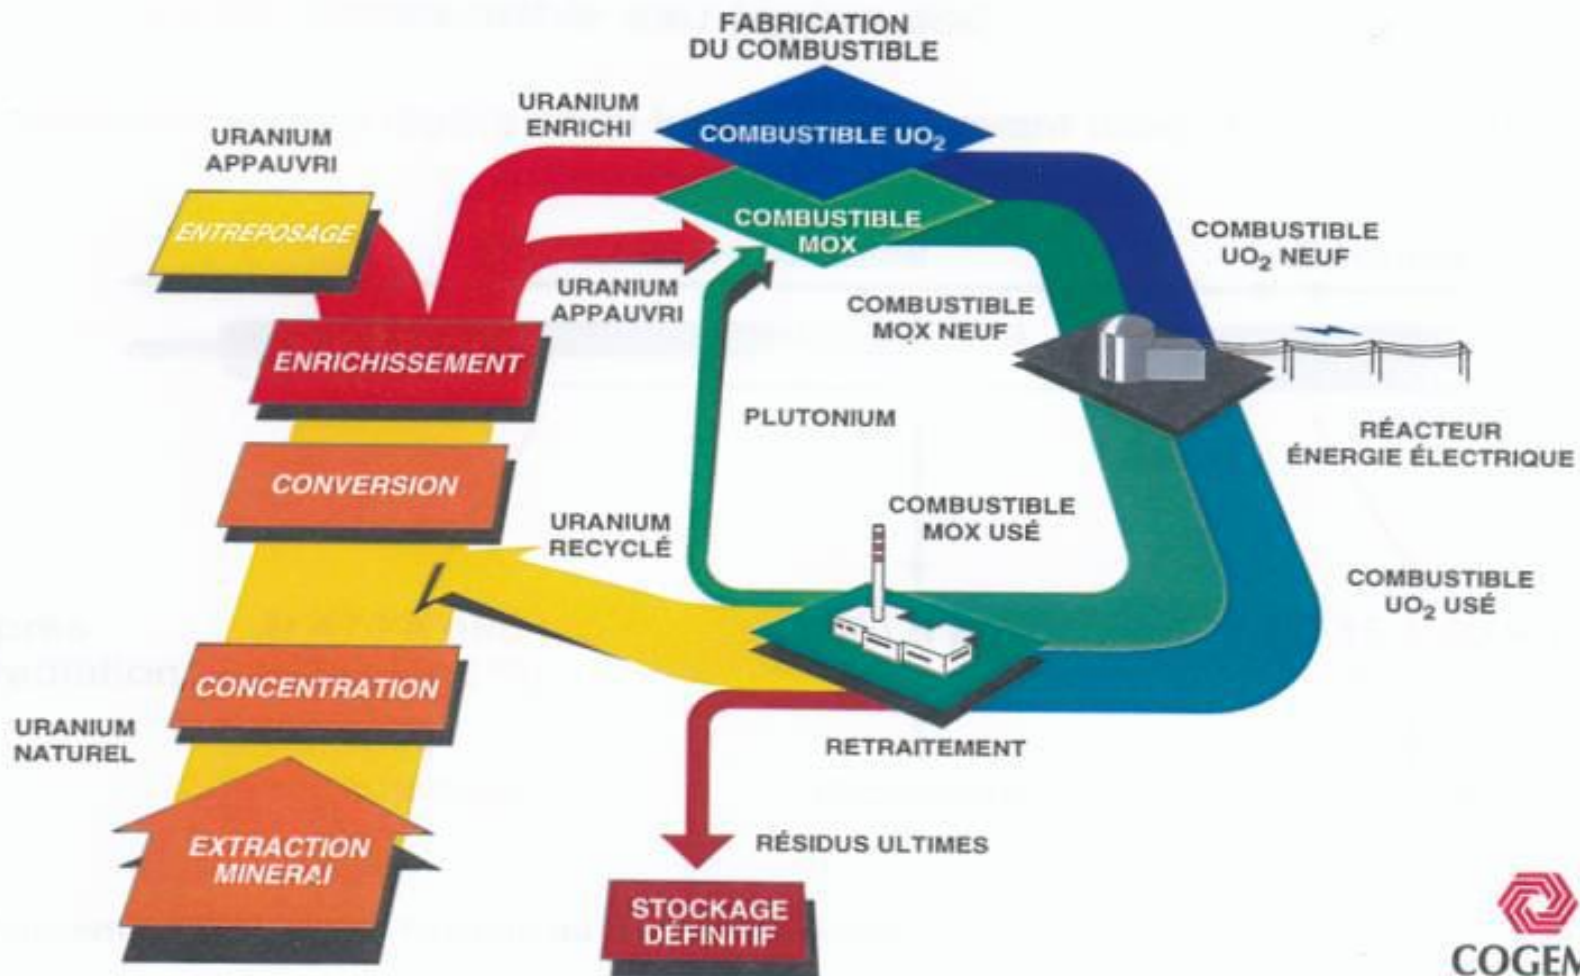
FABRICATION DU COMBUSTIBLE

URANIUM ENRICHI

COMBUSTIBLE $UO_2$

URANIUM APPAUVRI

ENTREPOSAGE

COMBUSTIBLE MOX

COMBUSTIBLE $UO_2$ NEUF

URANIUM APPAUVRI

COMBUSTIBLE MOX NEUF

ENRICHISSEMENT

PLUTONIUM

RÉACTEUR ÉNERGIE ÉLECTRIQUE

CONVERSION

COMBUSTIBLE MOX USÉ

URANIUM RECYCLÉ

COMBUSTIBLE $UO_2$ USÉ

CONCENTRATION

URANIUM NATUREL

RETRAITEMENT

EXTRACTION MINERAI

RÉSIDUS ULTIMES

STOCKAGE DÉFINITIF

COGEM